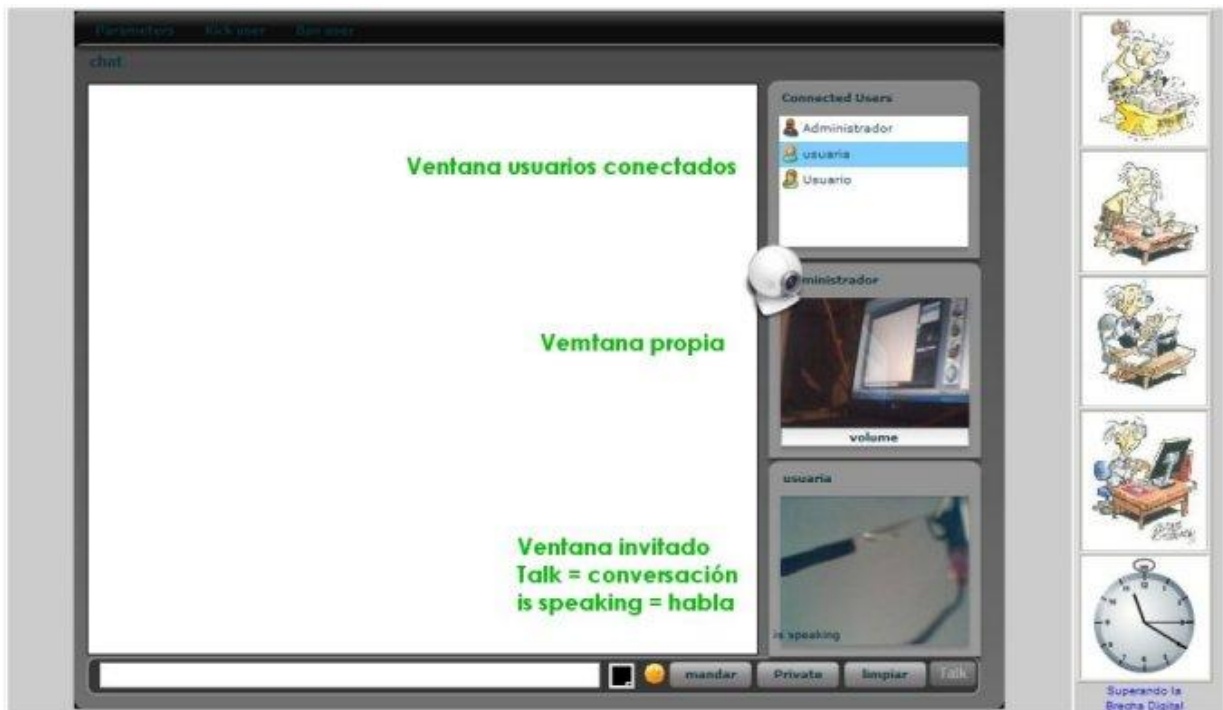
Parameters Kick user Ban user

chat

Connected Users

Administrador

usuaria

Usuario

Ventana usuarios conectados

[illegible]ministrador

Vemtana propia

volume

usuaria

Ventana invitado
Talk = conversación
is speaking = habla

is speaking

mandar Private limpiar Talk

Superando la Brecha Digital